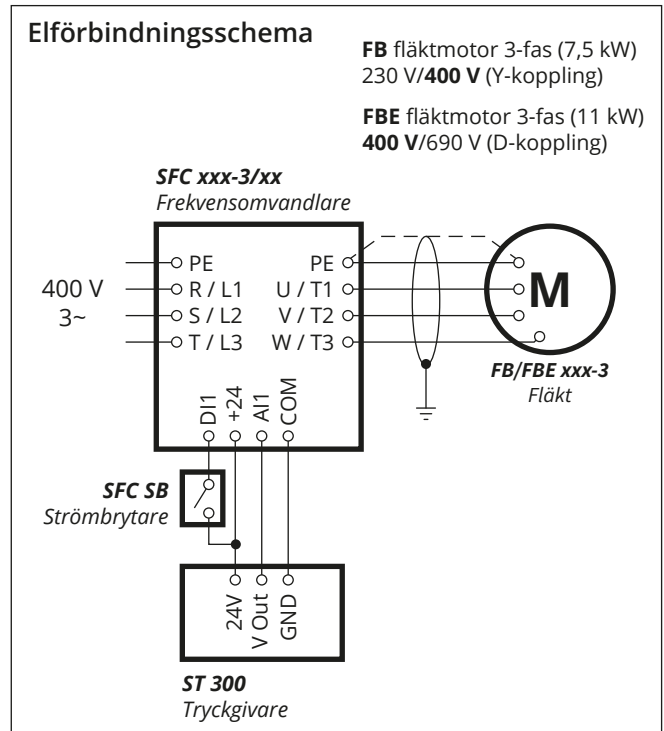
Elförbindningsschema

FB fläktmotor 3-fas (7,5 kW)
230 V/400 V (Y-koppling)

FBE fläktmotor 3-fas (11 kW)
400 V/690 V (D-koppling)

SFC xxx-3/xx
Frekvensomvandlare

400 V
3~

PE
R / L1
S / L2
T / L3

PE
U / T1
V / T2
W / T3

M

FB/FBE xxx-3
Fläkt

DI1
+24
AI1
COM

SFC SB
Strömbrytare

24V
V Out
GND

ST 300
Tryckgivare